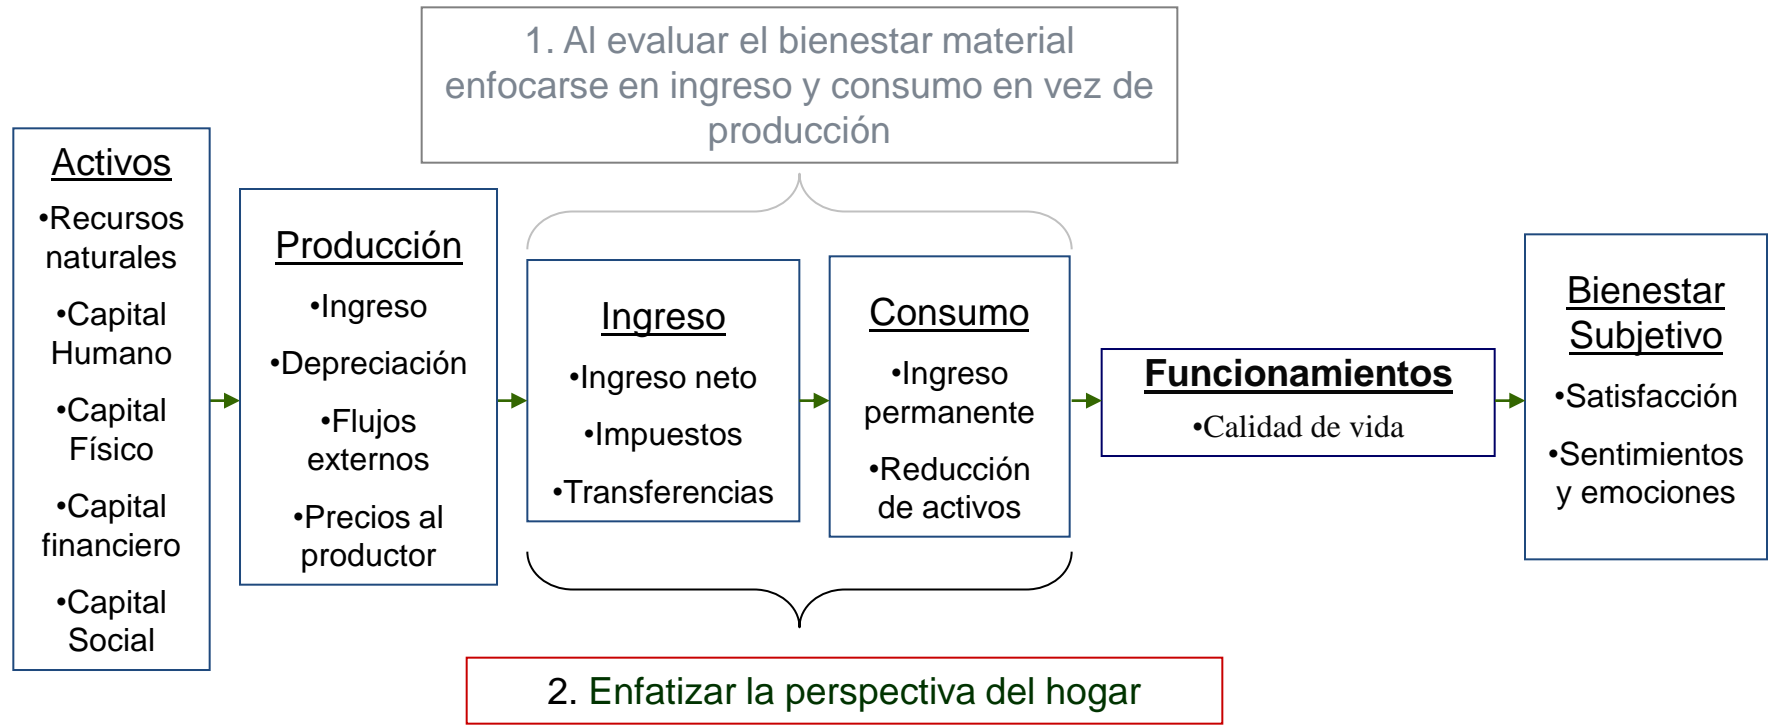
1. Al evaluar el bienestar material enfocarse en ingreso y consumo en vez de producción

Activos
•Recursos naturales
•Capital Humano
•Capital Físico
•Capital financiero
•Capital Social

Producción
•Ingreso
•Depreciación
•Flujos externos
•Precios al productor

Ingreso
•Ingreso neto
•Impuestos
•Transferencias

Consumo
•Ingreso permanente
•Reducción de activos

Funcionamientos
•Calidad de vida

Bienestar Subjetivo
•Satisfacción
•Sentimientos y emociones

2. Enfatizar la perspectiva del hogar